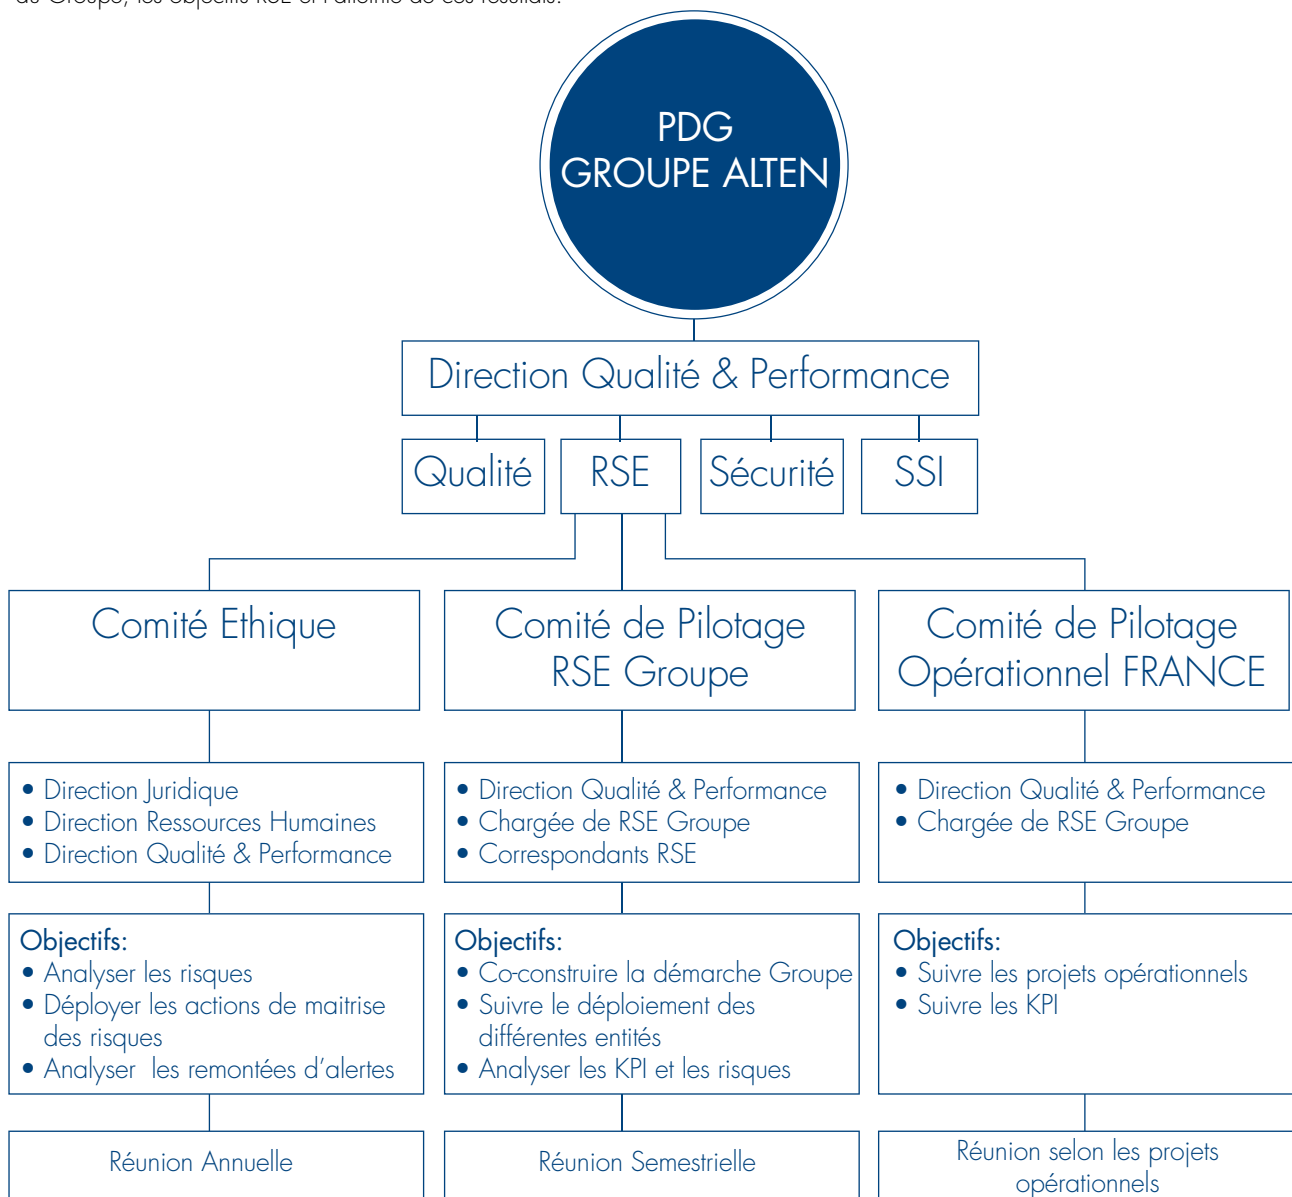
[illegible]

PDG
GROUPE ALTEN

Direction Qualité & Performance

Qualité

RSE

Sécurité

SSI

Comité Ethique

Comité de Pilotage RSE Groupe

Comité de Pilotage Opérationnel FRANCE

• Direction Juridique
• Direction Ressources Humaines
• Direction Qualité & Performance

• Direction Qualité & Performance
• Chargée de RSE Groupe
• Correspondants RSE

• Direction Qualité & Performance
• Chargée de RSE Groupe

Objectifs:
• Analyser les risques
• Déployer les actions de maitrise des risques
• Analyser les remontées d'alertes

Objectifs:
• Co-construire la démarche Groupe
• Suivre le déploiement des différentes entités
• Analyser les KPI et les risques

Objectifs:
• Suivre les projets opérationnels
• Suivre les KPI

Réunion Annuelle

Réunion Semestrielle

Réunion selon les projets opérationnels